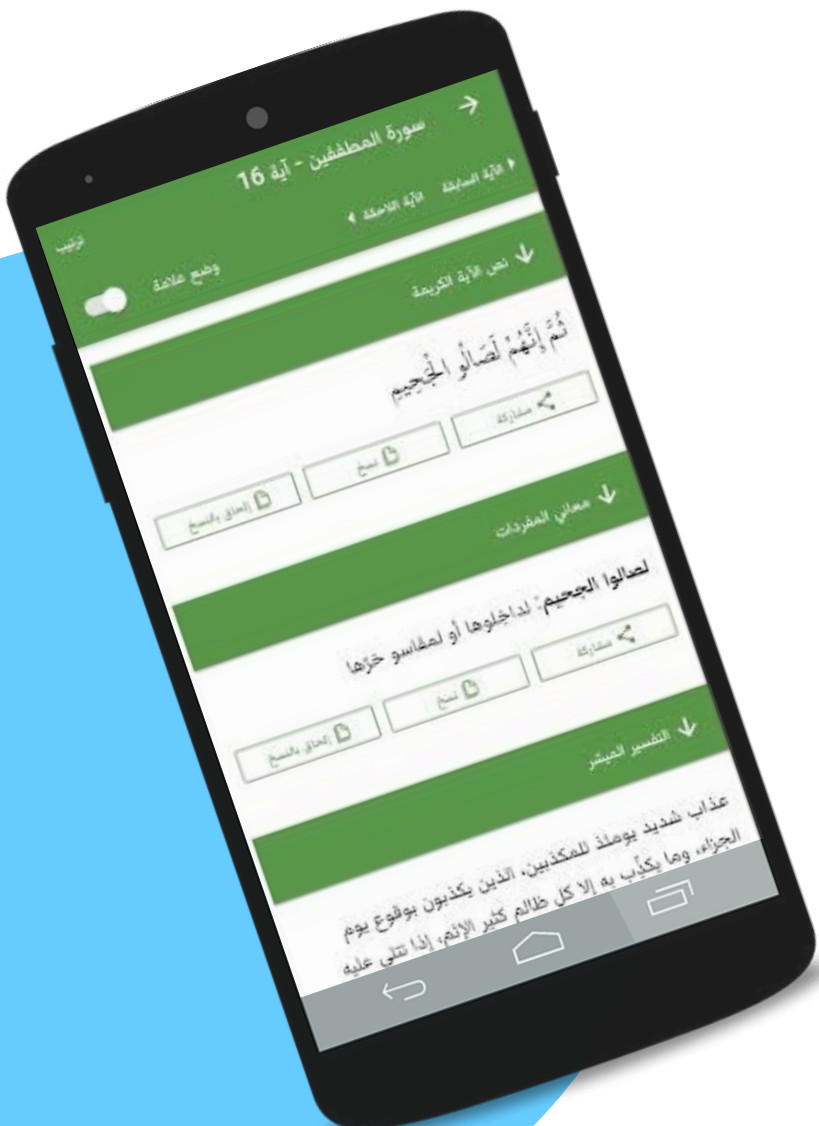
سورة المطففين - آية 16

الآية السابقة
الآية اللاحقة
ترتيب

نص الآية الكريمة
وضع علامة

ثُمَّ إِنَّهُمْ لَصَالُوا الْجَحِيمِ

مشاركة
نسخ
إلحاق بالنسخ

معاني المفردات

لصالوا الجحيم: لداخلوها أو لمقاسو حرّها

مشاركة
نسخ
إلحاق بالنسخ

التفسير الميسر

عذاب شديد يومئذ للمكذبين، الذين يكذبون بوقوع يوم الجزاء، وما يكذِّب به إلا كل ظالم كثير الإثم، إذا تتلى عليه